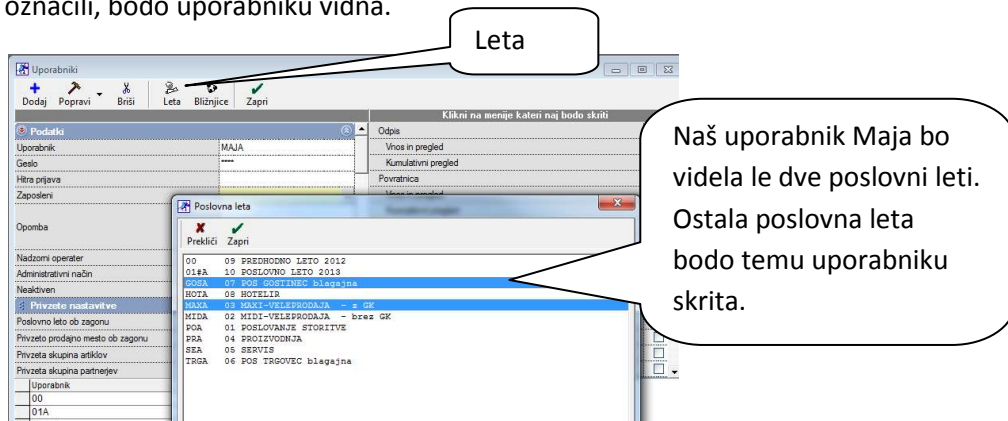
označili, bodo uporabniku vidna.

Leta

Uporabniki

Dodaj Popravi Briši Leta Bližnjice Zapri

Klikni na menije kateri naj bodo skriti

Podatki

Uporabnik MAJA
Geslo ****
Hitra prijava
Zaposleni
Opomba
Nadzorni operater
Administrativni način
Neaktiven

Privzete nastavitve
Poslovno leto ob zagonu
Privzeto prodajno mesto ob zagonu
Privzeta skupina artiklov
Privzeta skupina partnerjev

Uporabnik
00
01A

Odpis
Vnos in pregled
Kumulativni pregled
Povratnica
Vnos in pregled
Kumulativni pregled

Poslovna leta

Prekliči Zapri

00 09 PREDHODNO LETO 2012
01#A 10 POSLOVNO LETO 2013
GOSA 07 POS GOSTINEC blagajna
HOTA 08 HOTELIR
MAXA 03 MAXI-VELEPRODAJA - z GK
MIDA 02 MIDI-VELEPRODAJA - brez GK
POA 01 POSLOVANJE STORITVE
PRA 04 PROIZVODNJA
SEA 05 SERVIS
TRGA 06 POS TRGOVEC blagajna

Naš uporabnik Maja bo videla le dve poslovni leti. Ostala poslovna leta bodo temu uporabniku skrita.